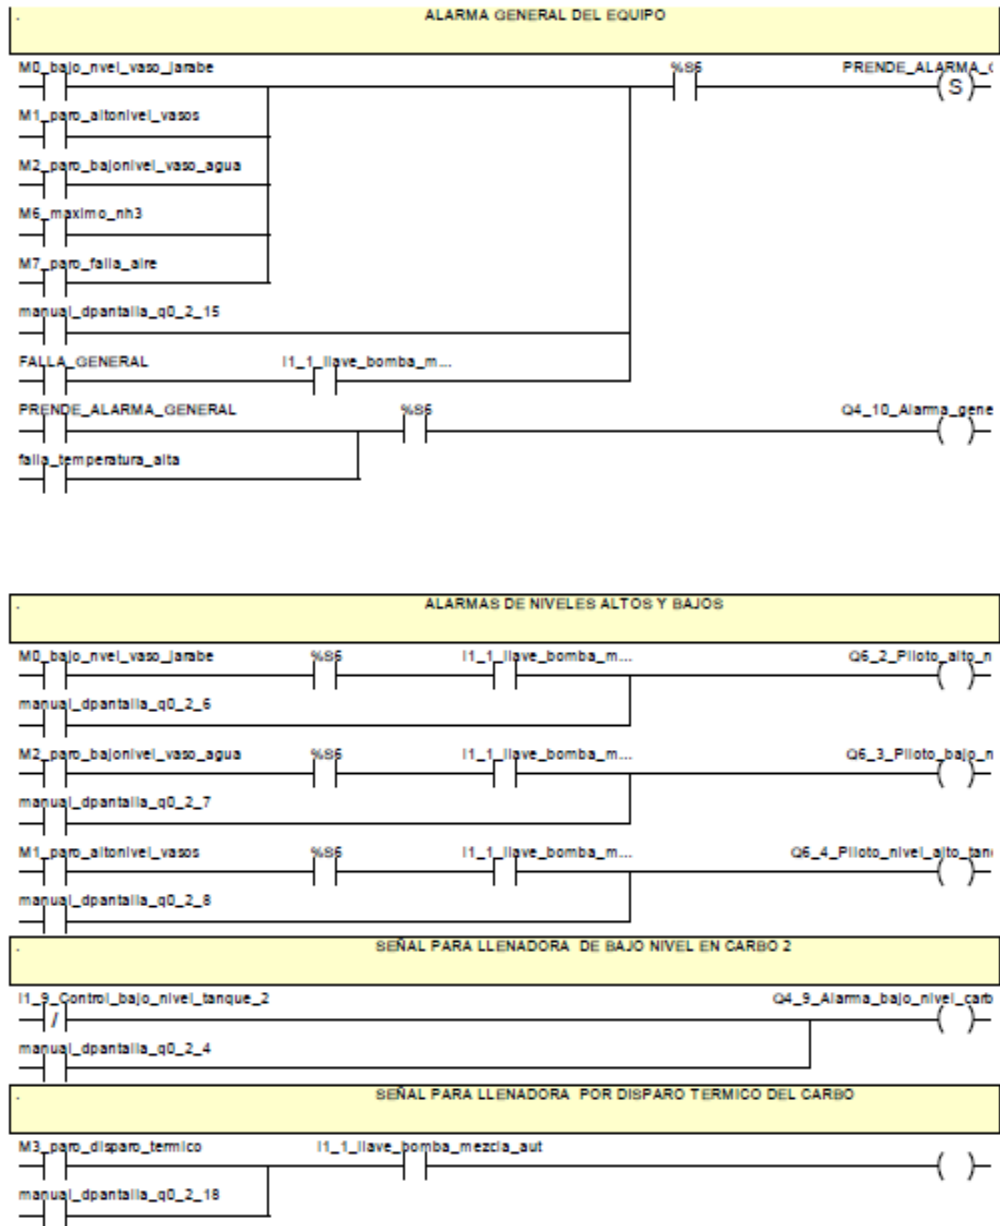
ALARMA GENERAL DEL EQUIPO

M0_bajo_nvel_vaso_jarabe
M1_paro_altonivel_vasos
M2_paro_bajonivel_vaso_agua
M6_maximo_nh3
M7_paro_falla_aire
manual_dpantalla_q0_2_15
FALLA_GENERAL
I1_1_llave_bomba_m...
%S6
PRENDE_ALARMA_(
S
PRENDE_ALARMA_GENERAL
falla_temperatura_alta
%S6
Q4_10_Alarma_gene

ALARMAS DE NIVELES ALTOS Y BAJOS

M0_bajo_nvel_vaso_jarabe
%S6
I1_1_llave_bomba_m...
Q6_2_Piloto_alto_n
manual_dpantalla_q0_2_6
M2_paro_bajonivel_vaso_agua
%S6
I1_1_llave_bomba_m...
Q6_3_Piloto_bajo_n
manual_dpantalla_q0_2_7
M1_paro_altonivel_vasos
%S6
I1_1_llave_bomba_m...
Q6_4_Piloto_nivel_alto_tan
manual_dpantalla_q0_2_8

SEÑAL PARA LLENADORA DE BAJO NIVEL EN CARBO 2

I1_9_Control_bajo_nivel_tanque_2
Q4_9_Alarma_bajo_nivel_carb
manual_dpantalla_q0_2_4

SEÑAL PARA LLENADORA POR DISPARO TERMICO DEL CARBO

M3_paro_disparo_termico
I1_1_llave_bomba_mezcla_aut
manual_dpantalla_q0_2_18